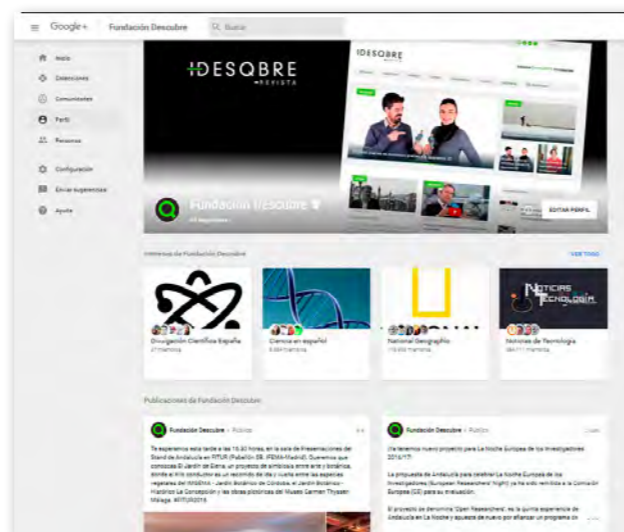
Google+ Fundación Descubre Buscar

Inicio
Colecciones
Comunidades
Perfil
Personas
Configuración
Enviar sugerencias
Ayuda

DESQBRE REVISTA

DESQBRE

Fundación Descubre

EDITAR PERFIL

Intereses de Fundación Descubre VER TODO

Divulgación Científica España

Ciencia en español

National Geographic

Noticias de Tecnología

Publicaciones de Fundación Descubre

Fundación Descubre - Público

Te esperamos esta tarde a las 16.30 horas en la sala de Presentaciones del Stand de Andalucía en FITUR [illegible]

Fundación Descubre - Público

¡Ya tenemos nuevo proyecto para La Noche Europea de los Investigadores 2016/17!

La propuesta de Andalucía para celebrar La Noche Europea de los Investigadores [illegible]

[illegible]